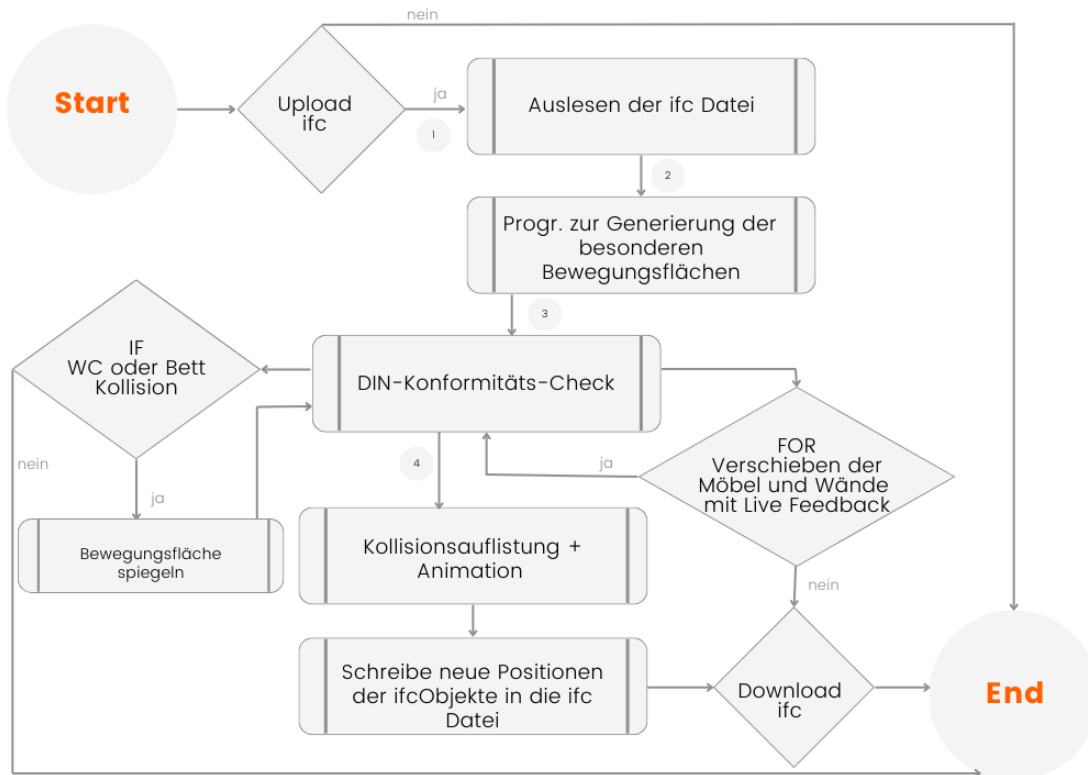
Start

Upload ifc

nein

ja

1

Auslesen der ifc Datei

2

Progr. zur Generierung der besonderen Bewegungsflächen

3

IF WC oder Bett Kollision

DIN-Konformitäts-Check

nein

ja

Bewegungsfläche spiegeln

4

ja

FOR Verschieben der Möbel und Wände mit Live Feedback

Kollisionsauflistung + Animation

nein

Schreibe neue Positionen der ifcObjekte in die ifc Datei

Download ifc

End